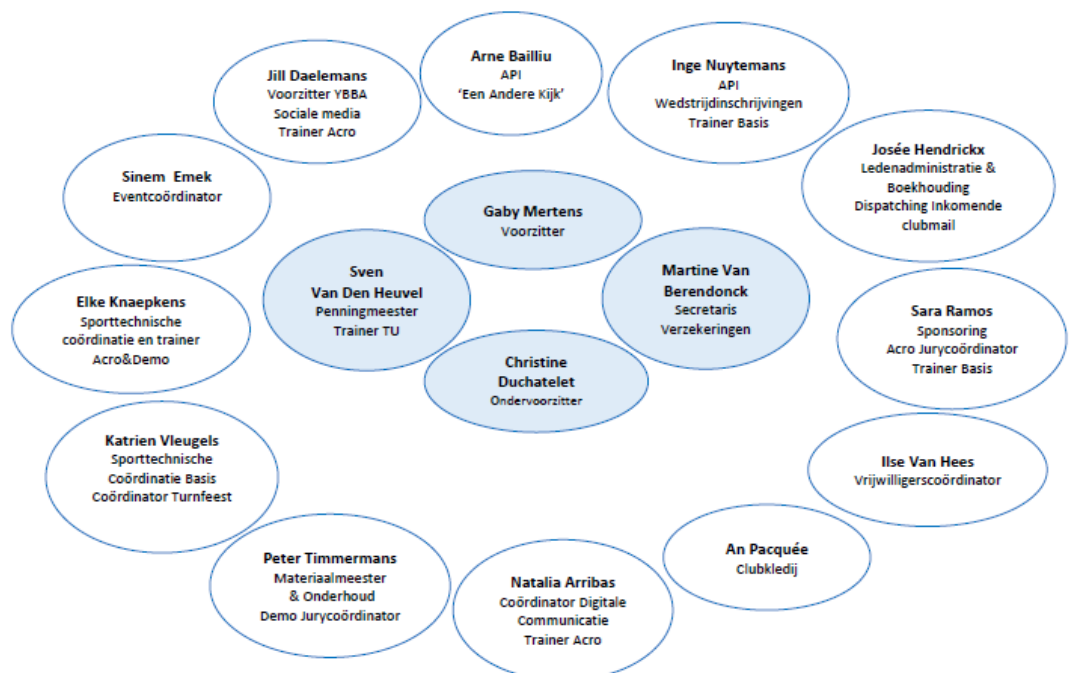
Arne Bailliu
API
'Een Andere Kijk'

Jill Daelemans
Voorzitter YBBA
Sociale media
Trainer Acro

Inge Nuytemans
API
Wedstrijdinschrijvingen
Trainer Basis

Josée Hendrickx
Ledenadministratie &
Boekhouding
Dispatching Inkomende
clubmail

Sinem Emek
Eventcoördinator

Gaby Mertens
Voorzitter

Sven
Van Den Heuvel
Penningmeester
Trainer TU

Martine Van
Berendonck
Secretaris
Verzekeringen

Elke Knaepkens
Sporttechnische
coördinatie en trainer
Acro&Demo

Christine
Duchatelet
Ondervoorzitter

Sara Ramos
Sponsoring
Acro Jurycoördinator
Trainer Basis

Katrien Vleugels
Sporttechnische
Coördinatie Basis
Coördinator Turnfeest

Ilse Van Hees
Vrijwilligerscoördinator

An Pacquée
Clubkledij

Peter Timmermans
Materiaalmeester
& Onderhoud
Demo Jurycoördinator

Natalia Arribas
Coördinator Digitale
Communicatie
Trainer Acro